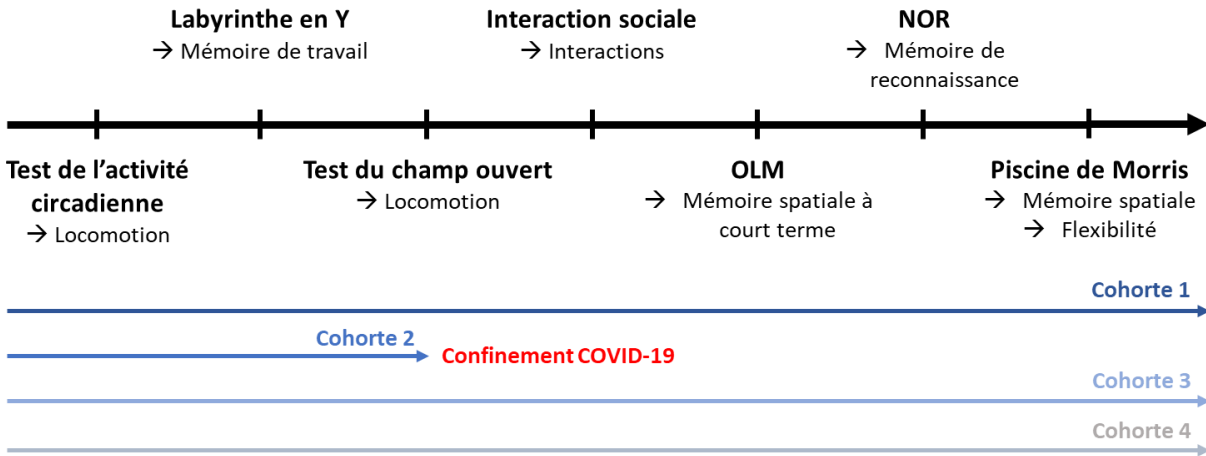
Labyrinthe en Y
→ Mémoire de travail

Interaction sociale
→ Interactions

NOR
→ Mémoire de reconnaissance

Test de l'activité circadienne
→ Locomotion

Test du champ ouvert
→ Locomotion

OLM
→ Mémoire spatiale à court terme

Piscine de Morris
→ Mémoire spatiale
→ Flexibilité

Cohorte 1

Cohorte 2

Confinement COVID-19

Cohorte 3

Cohorte 4